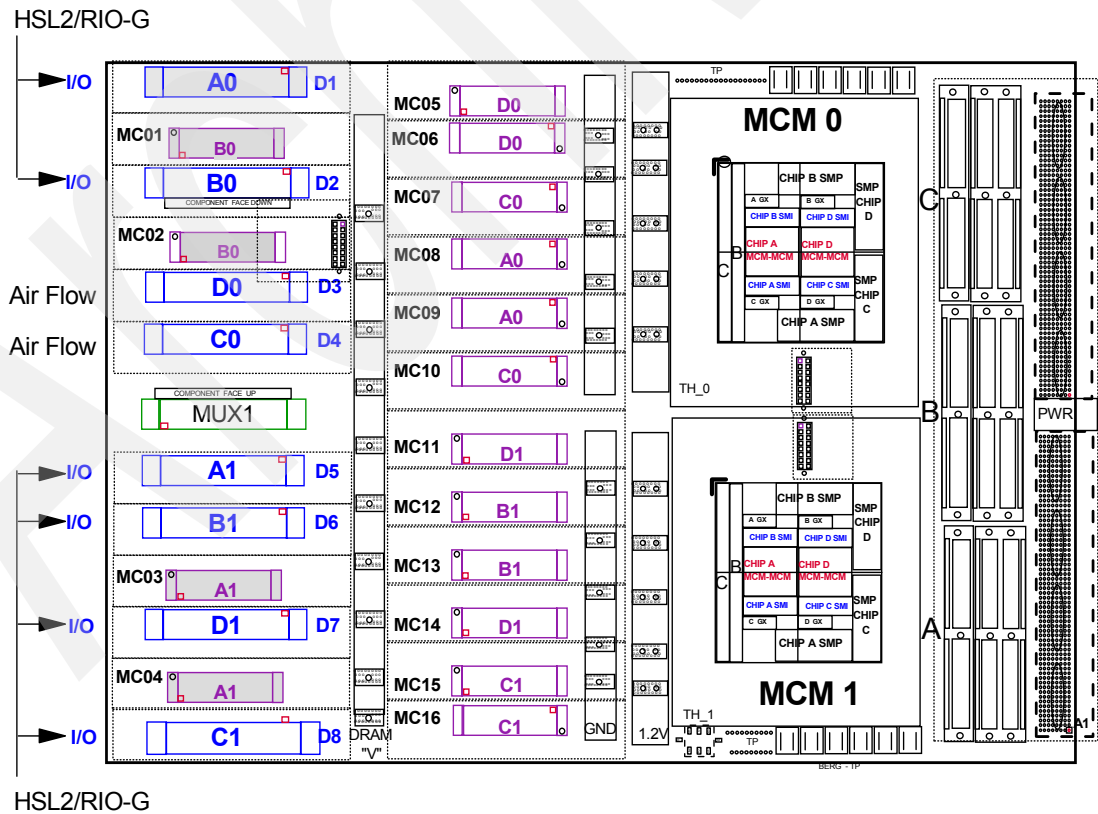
HSL2/RIO-G

I/O
A0
D1
MC01
B0
I/O
B0
D2
COMPONENT FACE DOWN
MC02
B0
D0
D3
Air Flow
Air Flow
C0
D4
COMPONENT FACE UP
MUX1
I/O
A1
D5
I/O
B1
D6
MC03
A1
I/O
D1
D7
MC04
A1
I/O
C1
D8
DRAM
"V"

MC05
D0
MC06
D0
MC07
C0
MC08
A0
MC09
A0
MC10
C0
MC11
D1
MC12
B1
MC13
B1
MC14
D1
MC15
C1
MC16
C1
GND
1.2V

TP
MCM 0
CHIP B SMP
A GX
B GX
SMP CHIP D
CHIP B SMI
CHIP D SMI
B
C
CHIP A MCM-MCM
CHIP D MCM-MCM
SMP CHIP C
CHIP A SMI
CHIP C SMI
C GX
D GX
CHIP A SMP
TH_0

CHIP B SMP
A GX
B GX
SMP CHIP D
CHIP B SMI
CHIP D SMI
B
C
CHIP A MCM-MCM
CHIP D MCM-MCM
SMP CHIP C
CHIP A SMI
CHIP C SMI
C GX
D GX
CHIP A SMP
MCM 1
TH_1
TP
BERG - TP

C
B
PWR
A
A1

HSL2/RIO-G